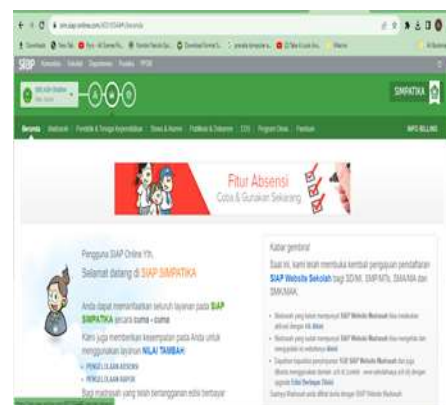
SIAP

SIMPATIKA

Beranda

INFO BILLING

Fitur Absensi
Coba & Gunakan Sekarang

Pengguna SIAP Online Yth,

Selamat datang di SIAP SIMPATIKA

Anda dapat memanfaatkan seluruh layanan pada SIAP SIMPATIKA secara cuma - cuma

Kami juga memberikan kesempatan pada Anda untuk menggunakan layanan NILAI TAMBAH

- PENGELOLAAN ABSENSI
- PENGELOLAAN RAPOR

Kabar gembira!

Saat ini, kami telah membuka kembali pengajuan pendaftaran SIAP Website Sekolah bagi SD/MI, SMP/MTs, SMA/MA dan SMK/MAK.

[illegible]